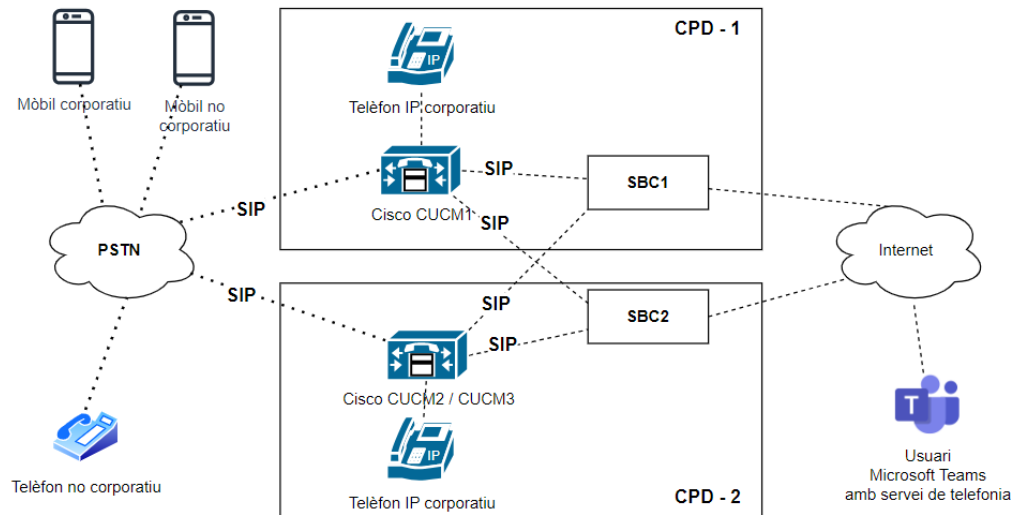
Mòbil corporatiu

Mòbil no corporatiu

CPD - 1

IP

Telèfon IP corporatiu

SIP

SBC1

SIP

Cisco CUCM1

SIP

PSTN

Internet

SIP

SIP

SBC2

SIP

Cisco CUCM2 / CUCM3

IP

Telèfon no corporatiu

Telèfon IP corporatiu

CPD - 2

Usuari
Microsoft Teams
amb servei de telefonia